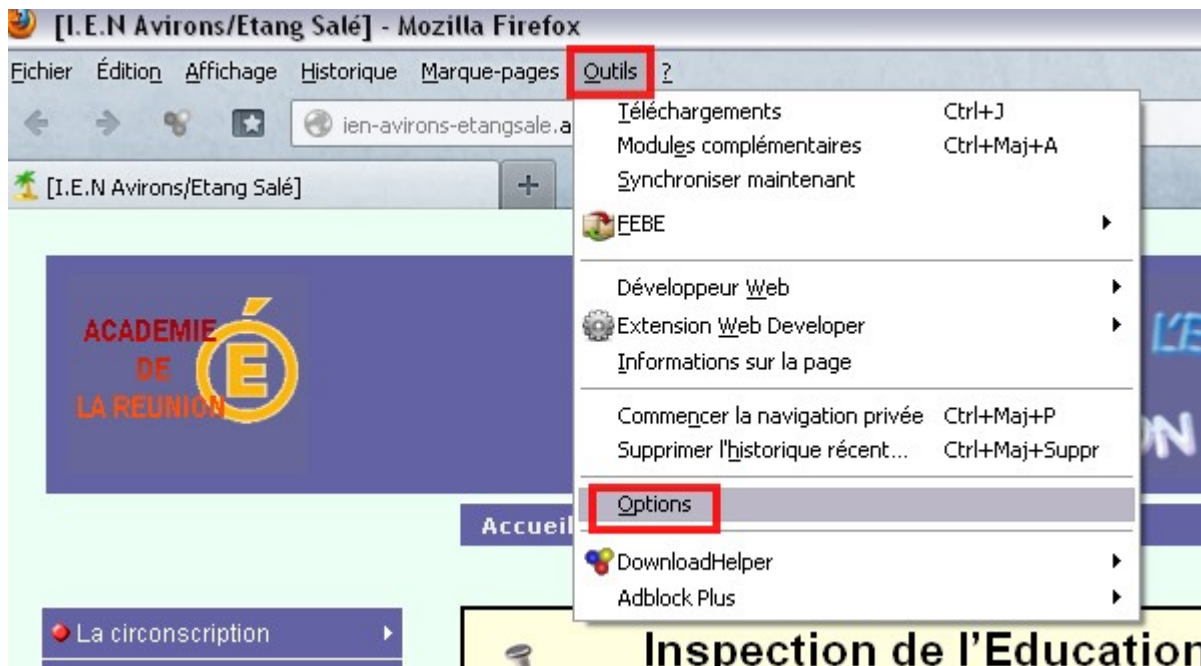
[I.E.N Avirons/Etang Salé] - Mozilla Firefox

Fichier Édition Affichage Historique Marque-pages Outils ?

ien-avirons-etangsale.a

[I.E.N Avirons/Etang Salé]

Téléchargements Ctrl+J
Modules complémentaires Ctrl+Maj+A
Synchroniser maintenant
FEBE
Développeur Web
Extension Web Developer
Informations sur la page
Commencer la navigation privée Ctrl+Maj+P
Supprimer l'historique récent... Ctrl+Maj+Suppr
Options
DownloadHelper
Adblock Plus

ACADEMIE DE LA REUNION

Accueil

La circonscription

Inspection de l'Educatio